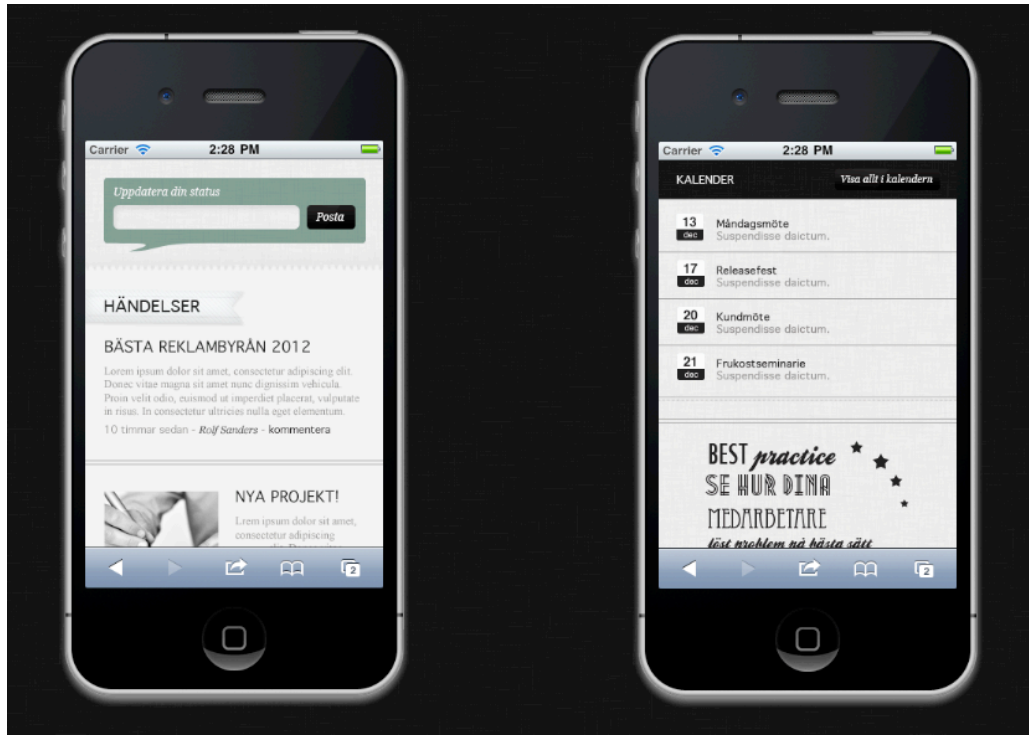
Carrier 2:28 PM

Uppdatera din status

Posta

HÄNDELSER

BÄSTA REKLAMBYRÅN 2012

Lorem ipsum dolor sit amet, consectetur adipiscing elit. Donec vitae magna sit amet nunc dignissim vehicula. Proin velit odio, euismod ut imperdiet placerat, vulputate in risus. In consectetur ultricies nulla eget elementum.

10 timmar sedan - Rolf Sanders - kommentera

NYA PROJEKT!

Lorem ipsum dolor sit amet, consectetur adipiscing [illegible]

2

Carrier 2:28 PM

KALENDER

Visa allt i kalendern

13 dec Måndagsmöte Suspendisse daictum.

17 dec Releasefest Suspendisse daictum.

20 dec Kundmöte Suspendisse daictum.

21 dec Frukostseminarie Suspendisse daictum.

BEST practice SE HUR DINA MEDARBETARE löst problem på bästa sätt

2